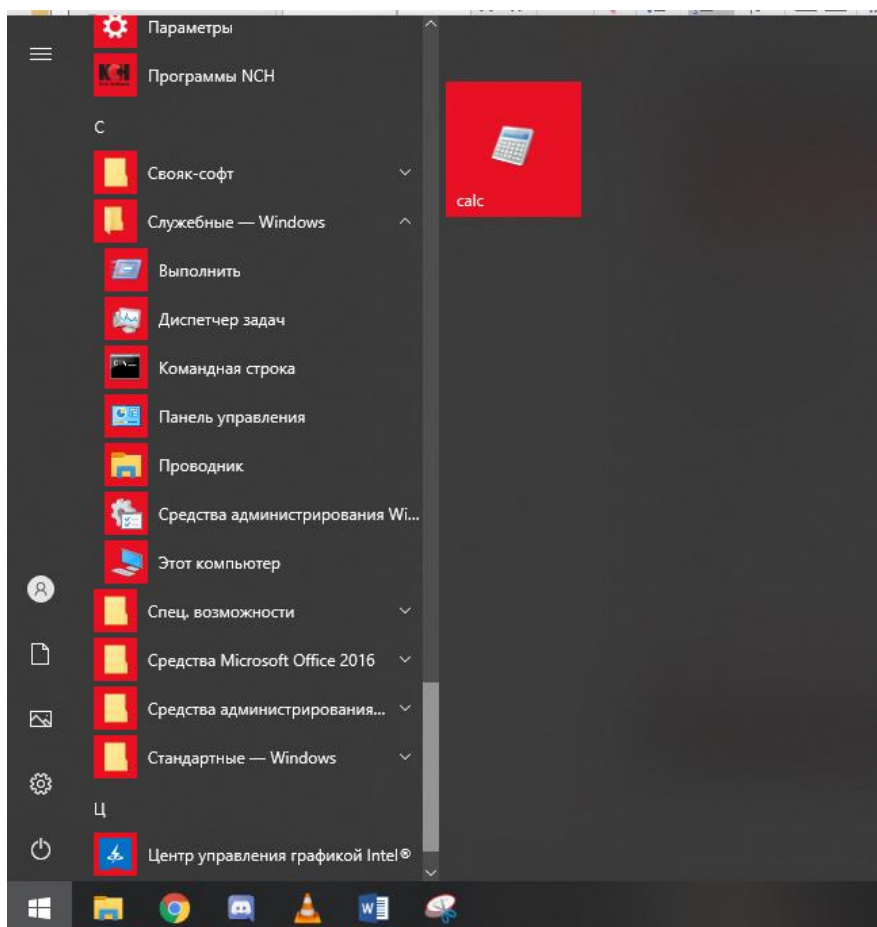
Параметры
Программы NCH
С
Свояк-софт
Служебные — Windows
Выполнить
Диспетчер задач
Командная строка
Панель управления
Проводник
Средства администрирования Wi...
Этот компьютер
Спец. возможности
Средства Microsoft Office 2016
Средства администрирования...
Стандартные — Windows
Ц
Центр управления графикой Intel®

calc